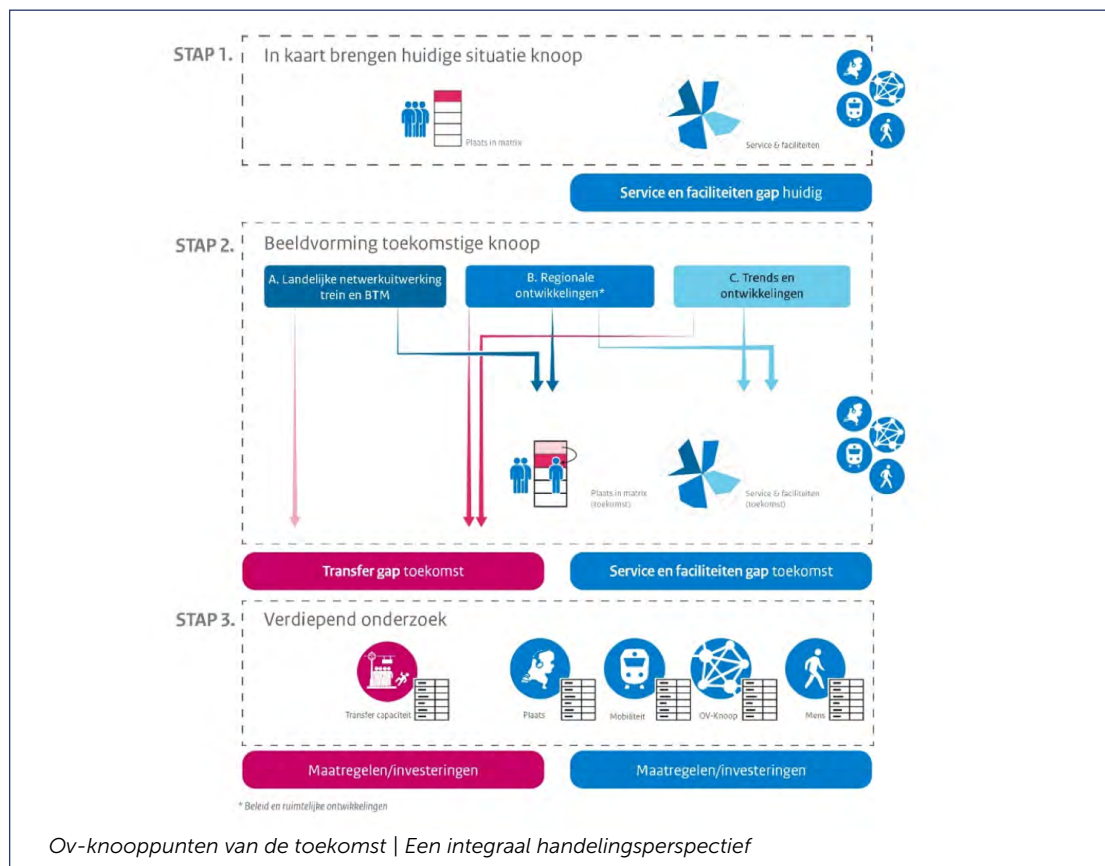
STAP 1. In kaart brengen huidige situatie knoop

Plaats in matrix

Service & faciliteiten

Service en faciliteiten gap huidig

STAP 2. Beeldvorming toekomstige knoop

A. Landelijke netwerkuitwerking trein en BTM

B. Regionale ontwikkelingen*

C. Trends en ontwikkelingen

Plaats in matrix (toekomst)

Service & faciliteiten (toekomst)

Transfer gap toekomst

Service en faciliteiten gap toekomst

STAP 3. Verdiepend onderzoek

Transfer capaciteit

Plaats

Mobiliteit

OV-Knoop

Mens

Maatregelen/investeringen

Maatregelen/investeringen

* Beleid en ruimtelijke ontwikkelingen

Ov-knooppunten van de toekomst | Een integraal handelingsperspectief